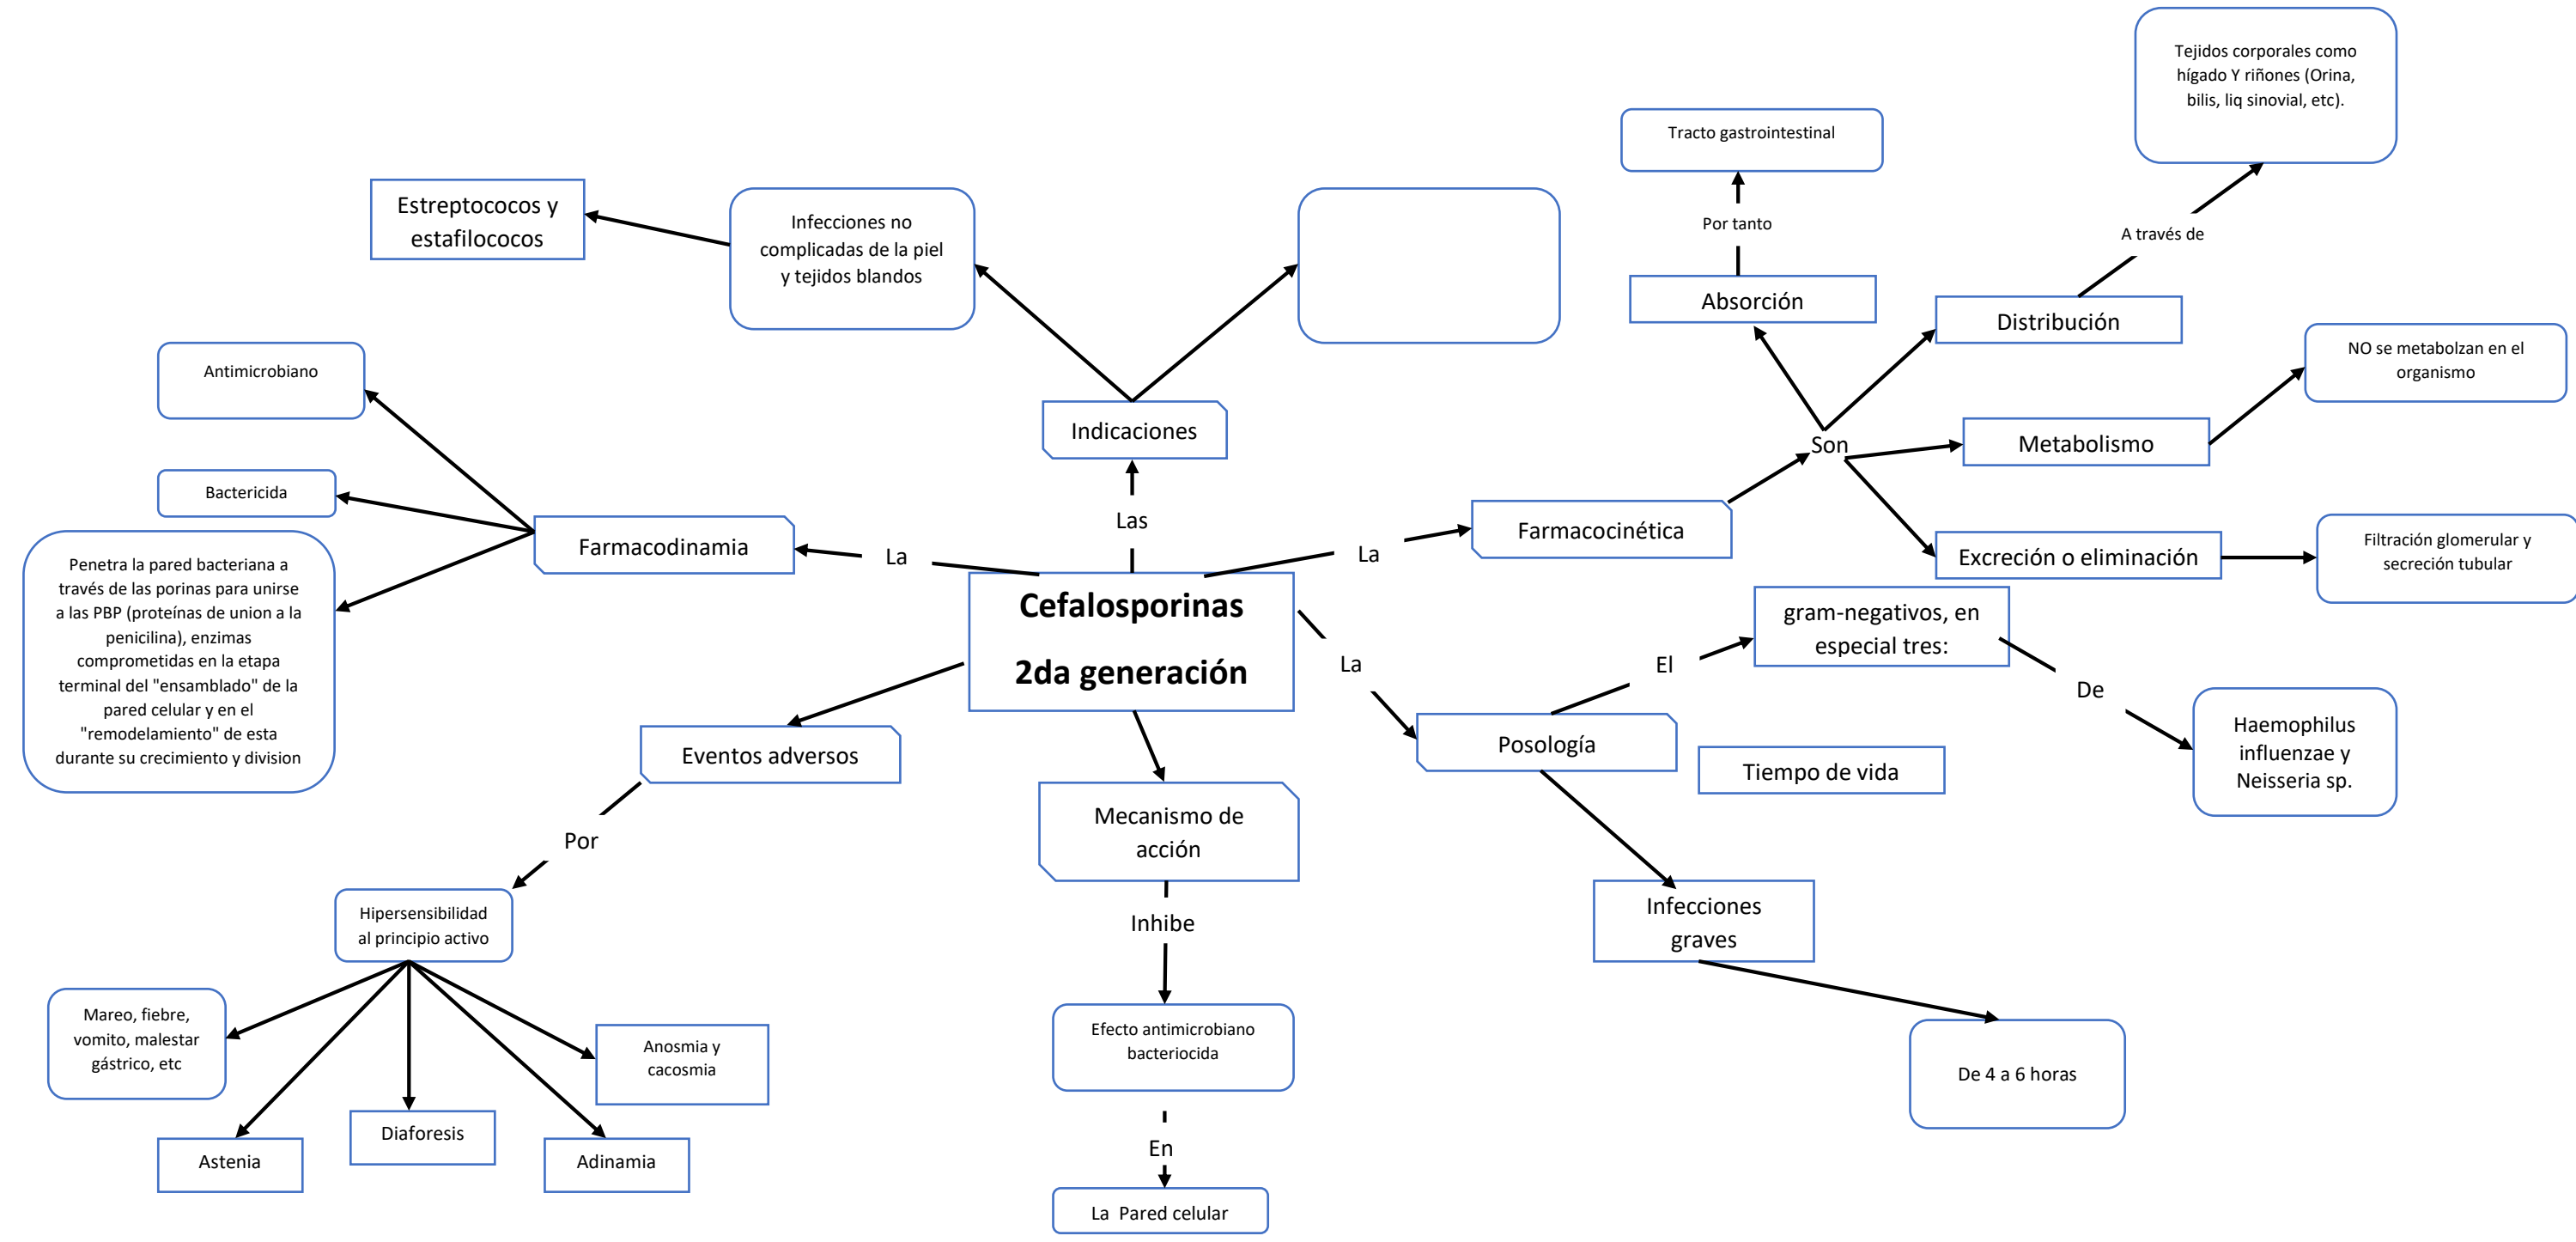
Cefalosporinas

2da generación

Las

Indicaciones

Infecciones no complicadas de la piel y tejidos blandos

Estreptococos y estafilococos

La

Farmacodinamia

Antimicrobiano

Bactericida

Penetra la pared bacteriana a través de las porinas para unirse a las PBP (proteínas de union a la penicilina), enzimas comprometidas en la etapa terminal del "ensamblado" de la pared celular y en el "remodelamiento" de esta durante su crecimiento y division

Eventos adversos

Por

Hipersensibilidad al principio activo

Mareo, fiebre, vomito, malestar gástrico, etc

Astenia

Diaforesis

Adinamia

Anosmia y cacosmia

Mecanismo de acción

Inhibe

Efecto antimicrobiano bacteriocida

En

La Pared celular

La

Farmacocinética

Son

Absorción

Por tanto

Tracto gastrointestinal

Distribución

A través de

Tejidos corporales como hígado Y riñones (Orina, bilis, liq sinovial, etc).

Metabolismo

NO se metabolzan en el organismo

Excreción o eliminación

Filtración glomerular y secreción tubular

La

Posología

El

gram-negativos, en especial tres:

De

Haemophilus influenzae y Neisseria sp.

Tiempo de vida

Infecciones graves

De 4 a 6 horas